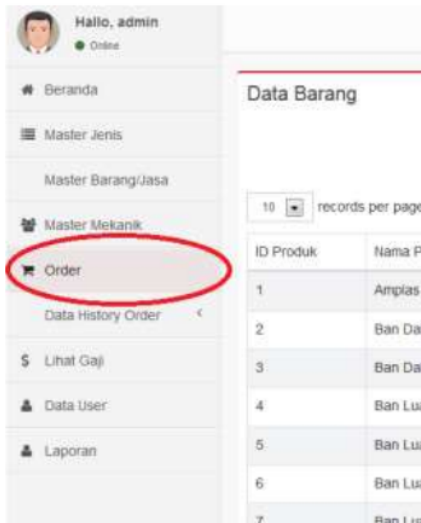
Hallo, admin
Online

Beranda
Master Jenis
Master Barang/Jasa
Master Mekanik
Order
Data History Order
Lihat Gaji
Data User
Laporan

Data Barang

10 records per page

| ID Produk | Nama P |
|---|---|
| 1 | Amplas |
| 2 | Ban Da |
| 3 | Ban Da |
| 4 | Ban Lu |
| 5 | Ban Lu |
| 6 | Ban Lu |
| 7 | Ban Lu |